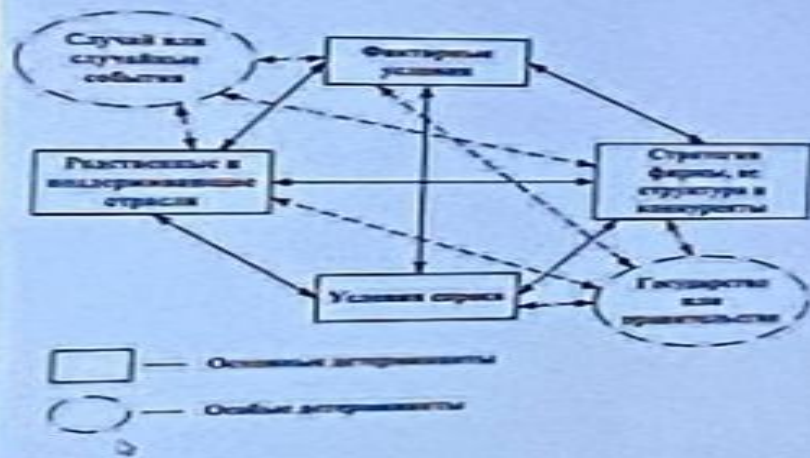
Случай или случайные события

Факторные условия

Родственные и поддерживающие отрасли

Стратегия фирмы, ее структура и конкуренты

Условия спроса

Государство или правительство

— Основные детерминанты

— Особые детерминанты